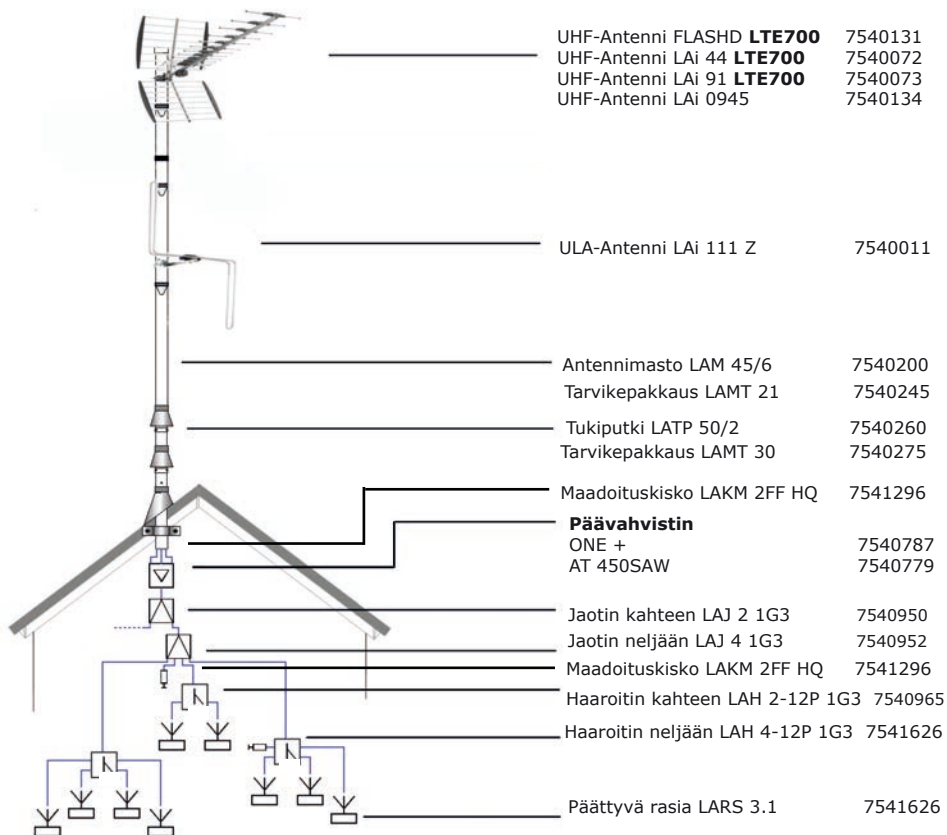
UHF-Antenni FLASHD **LTE700** 7540131
UHF-Antenni LAi 44 **LTE700** 7540072
UHF-Antenni LAi 91 **LTE700** 7540073
UHF-Antenni LAi 0945 7540134

ULA-Antenni LAi 111 Z 7540011

Antennimasto LAM 45/6 7540200
Tarvikepakkaus LAMT 21 7540245

Tukiputki LATP 50/2 7540260
Tarvikepakkaus LAMT 30 7540275

Maadoituskisko LAKM 2FF HQ 7541296

**Päävahvistin**
ONE + 7540787
AT 450SAW 7540779

Jaotin kahteen LAJ 2 1G3 7540950
Jaotin neljään LAJ 4 1G3 7540952
Maadoituskisko LAKM 2FF HQ 7541296
Haaroitin kahteen LAH 2-12P 1G3 7540965
Haaroitin neljään LAH 4-12P 1G3 7541626

Päättyvä rasia LARS 3.1 7541626